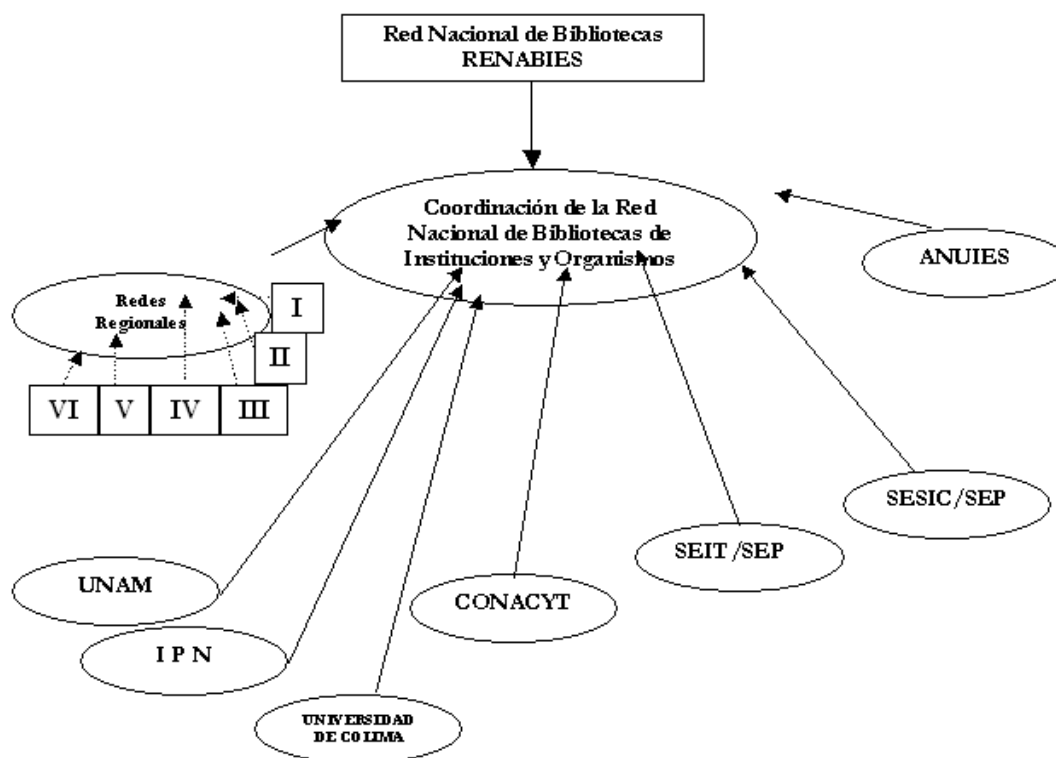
Red Nacional de Bibliotecas
RENABIES

Coordinación de la Red Nacional de Bibliotecas de Instituciones y Organismos

ANUIES

Redes Regionales

I

II

VI

V

IV

III

SESIC/SEP

SEIT /SEP

UNAM

CONACYT

I P N

UNIVERSIDAD DE COLIMA